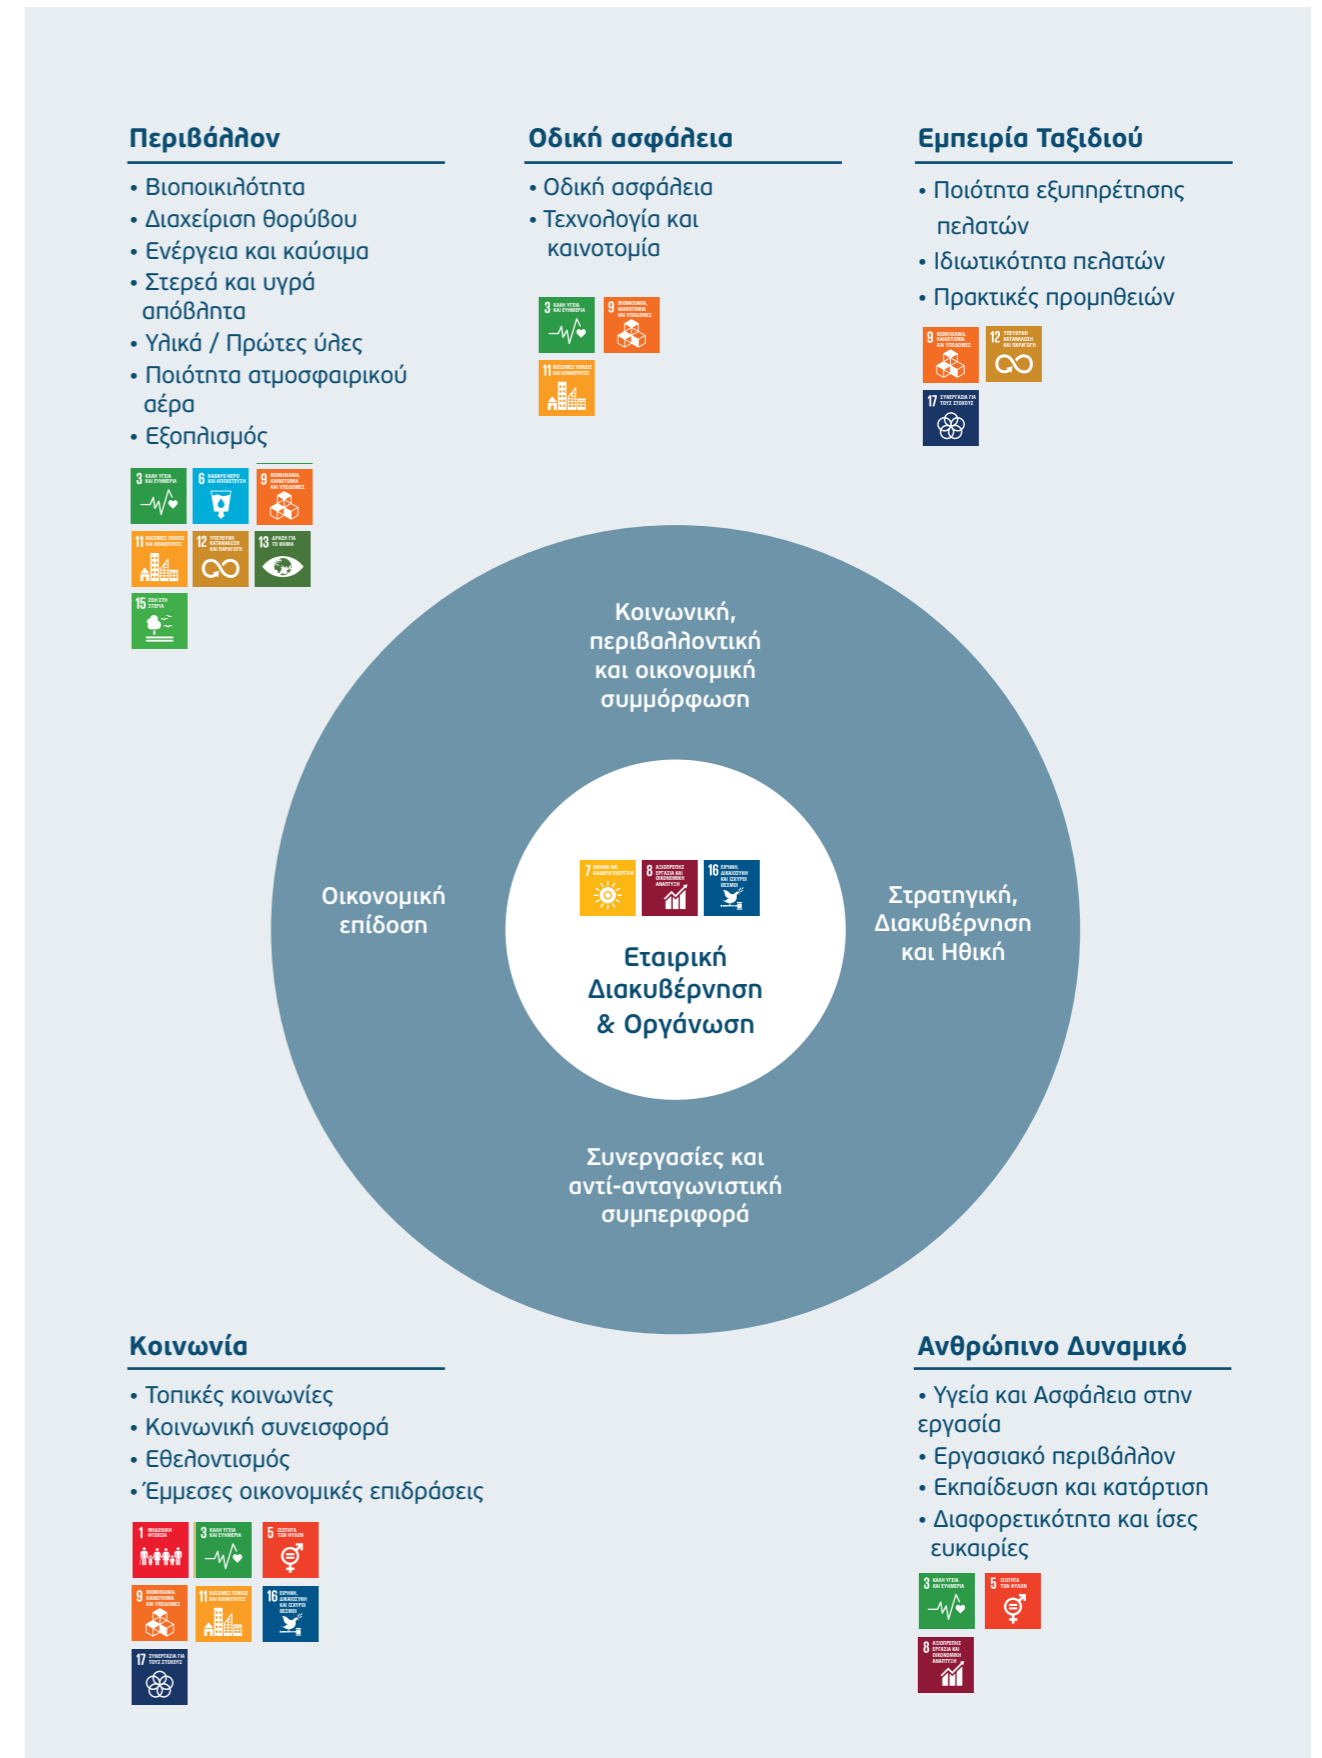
Περιβάλλον

• Βιοποικιλότητα
• Διαχείριση θορύβου
• Ενέργεια και καύσιμα
• Στερεά και υγρά απόβλητα
• Υλικά / Πρώτες ύλες
• Ποιότητα ατμοσφαιρικού αέρα
• Εξοπλισμός

Οδική ασφάλεια

• Οδική ασφάλεια
• Τεχνολογία και καινοτομία

Εμπειρία Ταξιδιού

• Ποιότητα εξυπηρέτησης πελατών
• Ιδιωτικότητα πελατών
• Πρακτικές προμηθειών

Κοινωνική, περιβαλλοντική και οικονομική συμμόρφωση

Οικονομική επίδοση

Στρατηγική, Διακυβέρνηση και Ηθική

Εταιρική Διακυβέρνηση & Οργάνωση

Συνεργασίες και αντί-ανταγωνιστική συμπεριφορά

Κοινωνία

• Τοπικές κοινωνίες
• Κοινωνική συνεισφορά
• Εθελοντισμός
• Έμμεσες οικονομικές επιδράσεις

Ανθρώπινο Δυναμικό

• Υγεία και Ασφάλεια στην εργασία
• Εργασιακό περιβάλλον
• Εκπαίδευση και κατάρτιση
• Διαφορετικότητα και ίσες ευκαιρίες